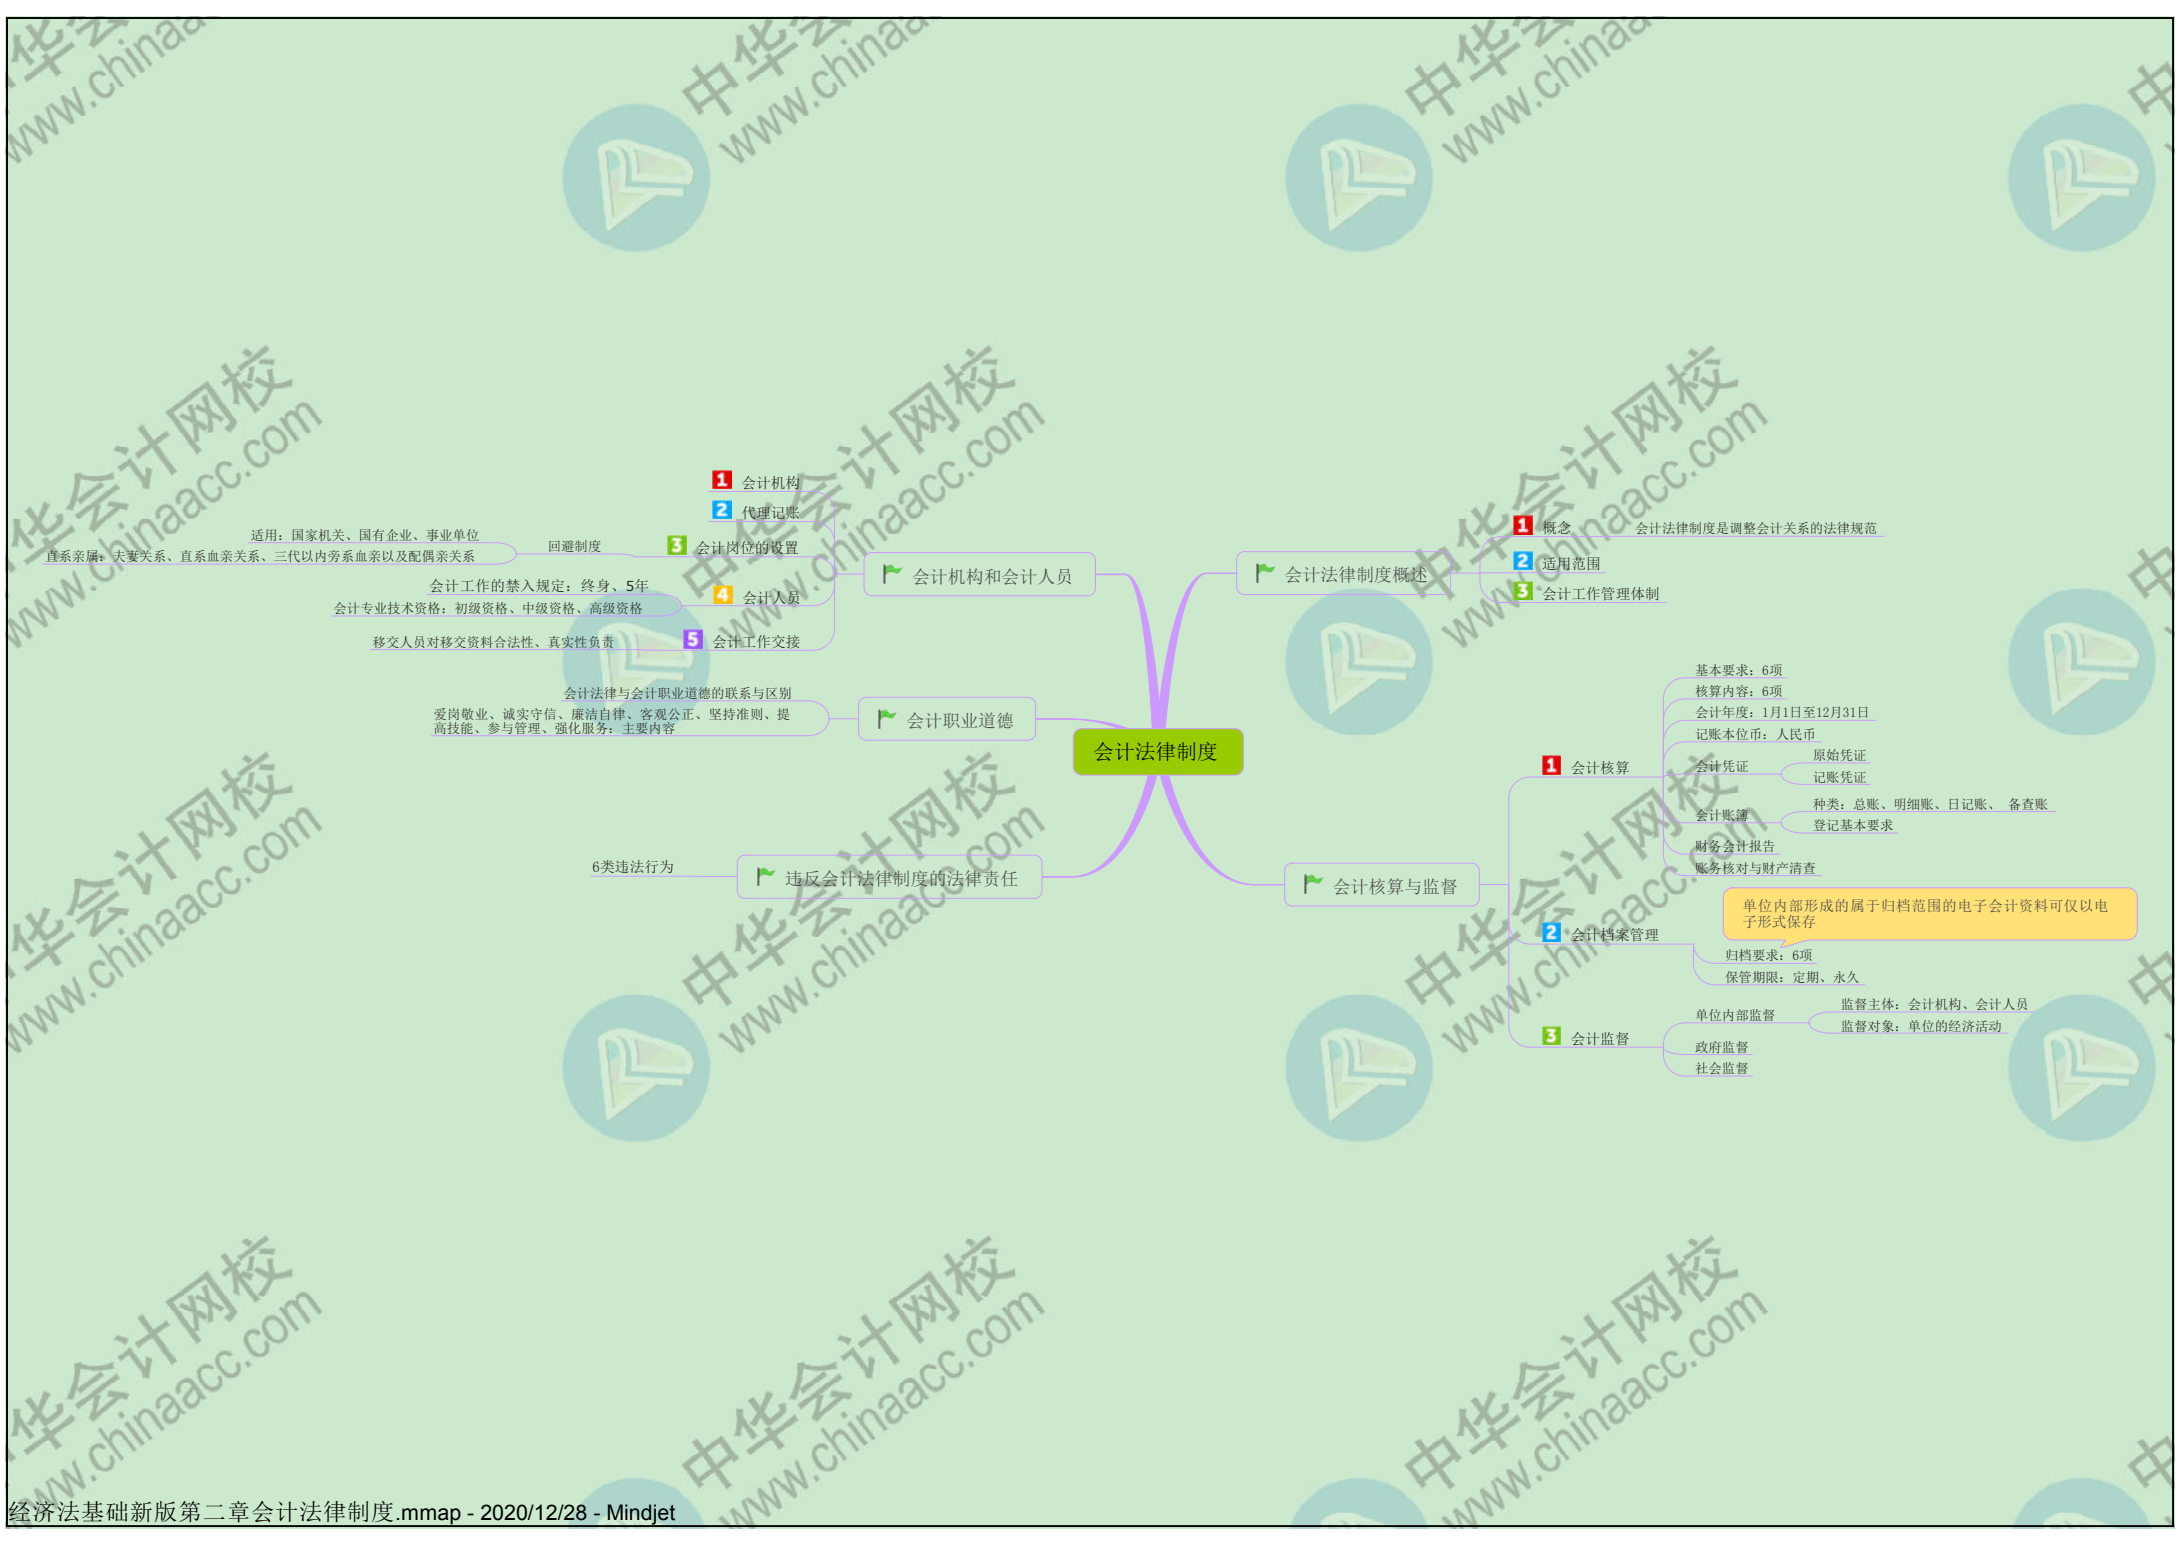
会计法律制度

会计法律制度概述
1 概念 会计法律制度是调整会计关系的法律规范
2 适用范围
3 会计工作管理体制

会计核算与监督
1 会计核算
基本要求：6项
核算内容：6项
会计年度：1月1日至12月31日
记账本位币：人民币
会计凭证
原始凭证
记账凭证
会计账簿
种类：总账、明细账、日记账、 备查账
登记基本要求
财务会计报告
账务核对与财产清查
2 会计档案管理
单位内部形成的属于归档范围的电子会计资料可仅以电子形式保存
归档要求：6项
保管期限：定期、永久
3 会计监督
单位内部监督
监督主体：会计机构、会计人员
监督对象：单位的经济活动
政府监督
社会监督

会计机构和会计人员
1 会计机构
2 代理记账
3 会计岗位的设置
回避制度
适用：国家机关、国有企业、事业单位
直系亲属：夫妻关系、直系血亲关系、三代以内旁系血亲以及配偶亲关系
4 会计人员
会计工作的禁入规定：终身、5年
会计专业技术资格：初级资格、中级资格、高级资格
5 会计工作交接
移交人员对移交资料合法性、真实性负责

会计职业道德
会计法律与会计职业道德的联系与区别
爱岗敬业、诚实守信、廉洁自律、客观公正、坚持准则、提高技能、参与管理、强化服务：主要内容

违反会计法律制度的法律责任
6类违法行为

经济法基础新版第二章会计法律制度.mmap - 2020/12/28 - Mindjet